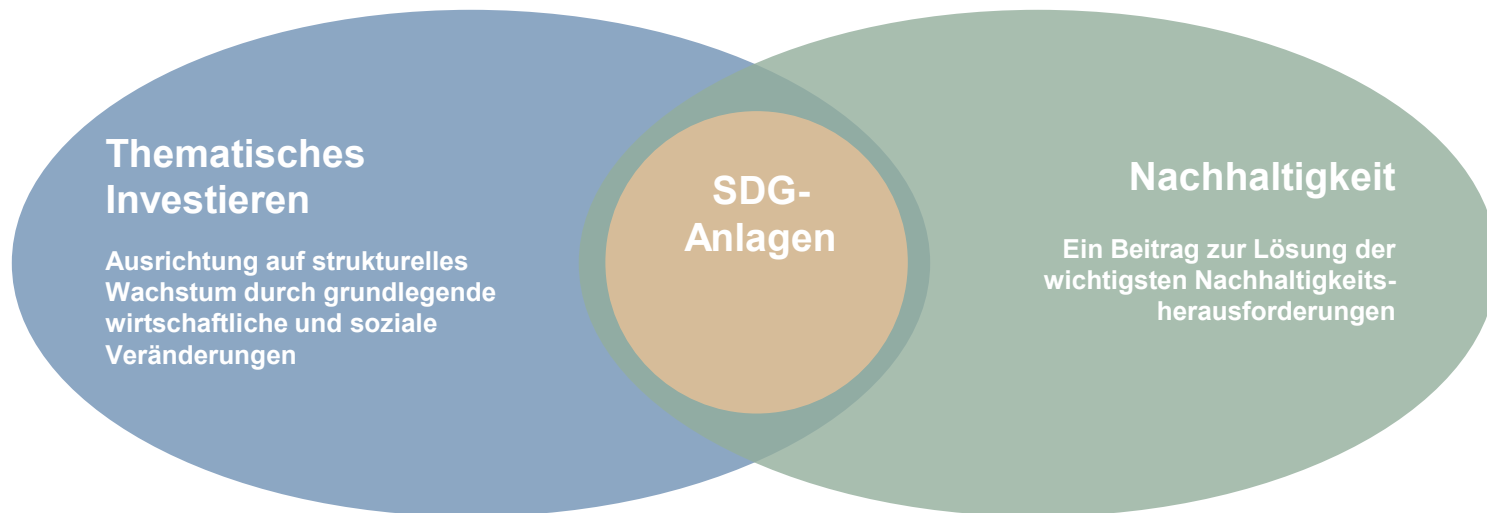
Thematisches Investieren

Ausrichtung auf strukturelles Wachstum durch grundlegende wirtschaftliche und soziale Veränderungen

SDG-Anlagen

Nachhaltigkeit

Ein Beitrag zur Lösung der wichtigsten Nachhaltigkeitsherausforderungen